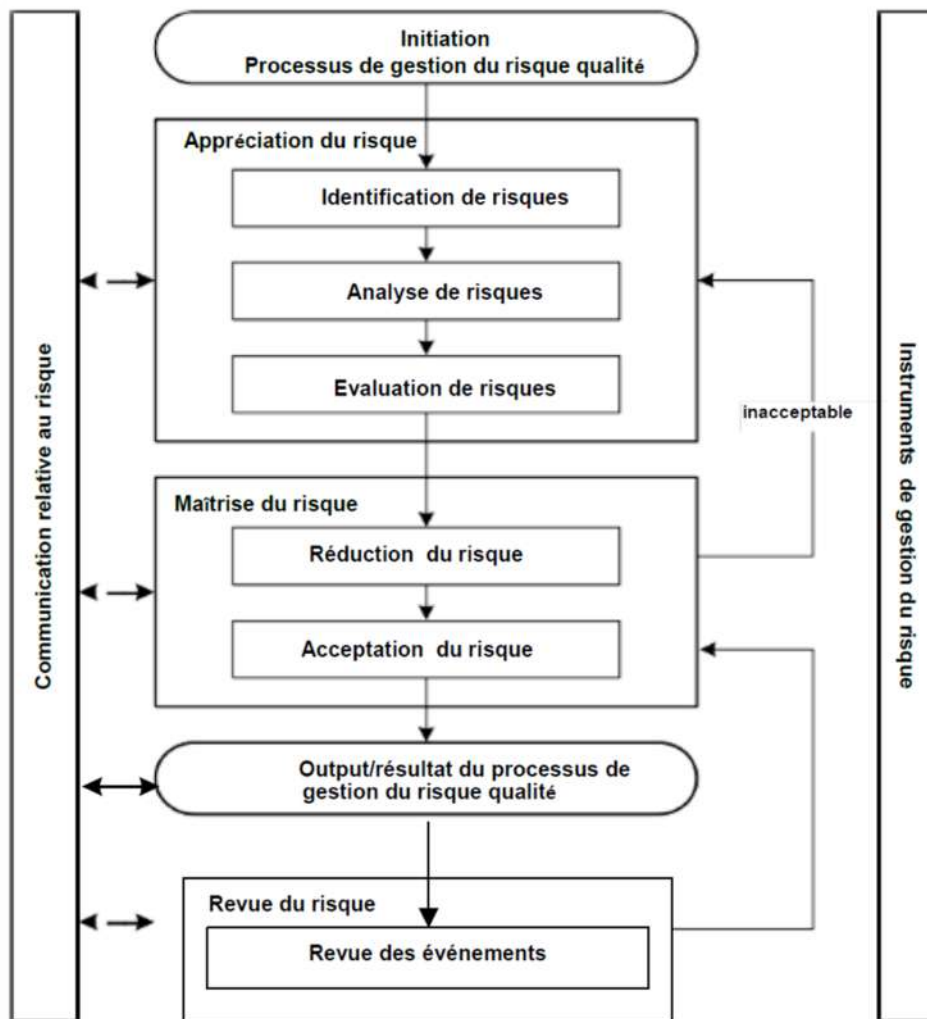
Initiation
Processus de gestion du risque qualité

Appréciation du risque

Identification de risques

Analyse de risques

Evaluation de risques

inacceptable

Maîtrise du risque

Réduction du risque

Acceptation du risque

Output/résultat du processus de gestion du risque qualité

Revue du risque

Revue des événements

Communication relative au risque

Instruments de gestion du risque